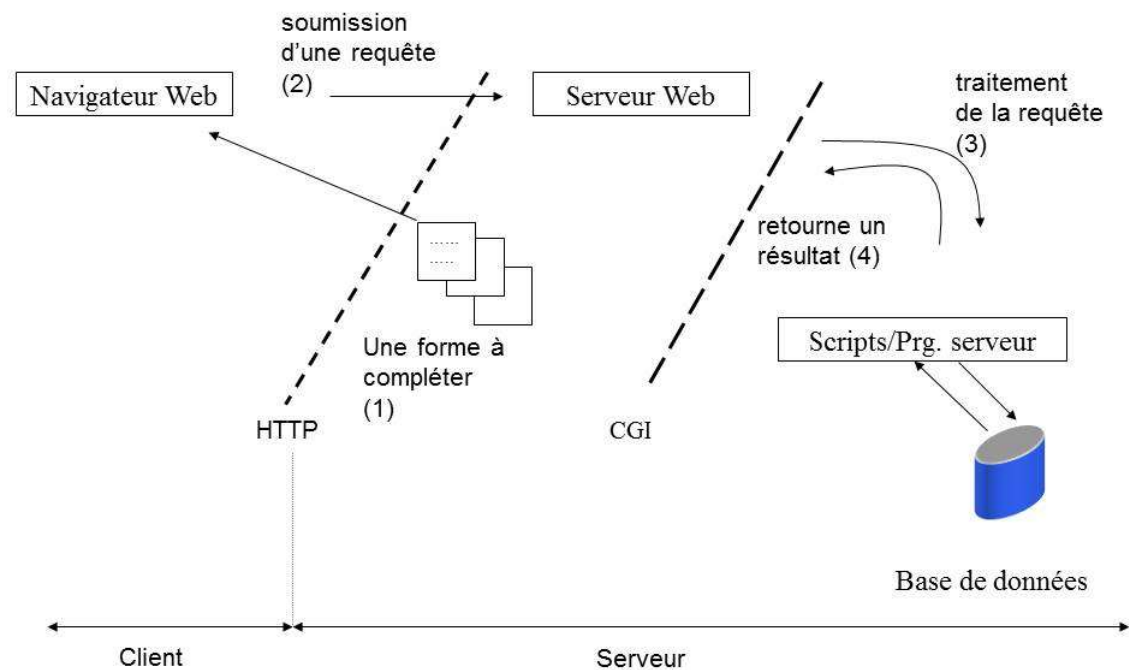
soumission d'une requête (2)

Navigateur Web

Serveur Web

traitement de la requête (3)

retourne un résultat (4)

......
......

Une forme à compléter (1)

Scripts/Prg. serveur

HTTP

CGI

Base de données

Client

Serveur